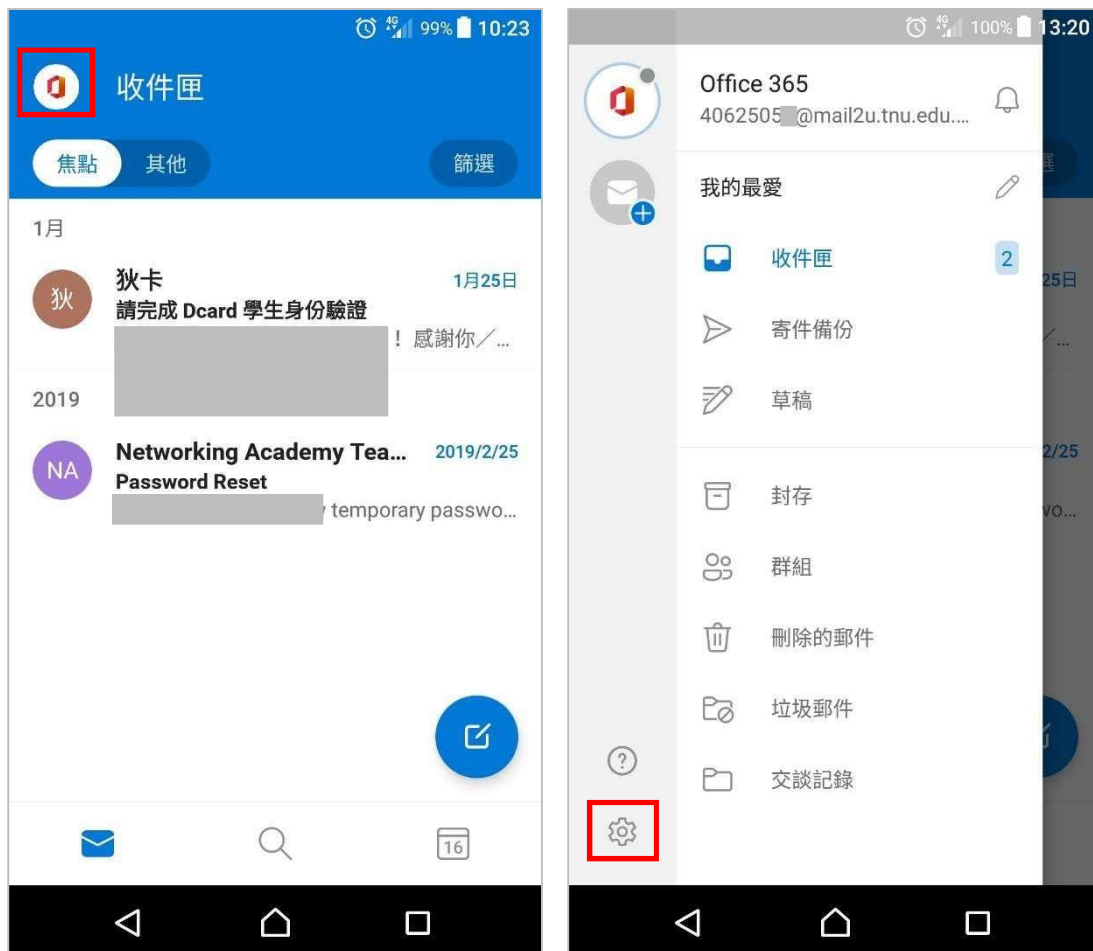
4G 99% 10:23

收件匣

焦點 其他 篩選

1月

狄 狄卡 1月25日
請完成 Dcard 學生身份驗證
！感謝你／...

2019

NA Networking Academy Tea... 2019/2/25
Password Reset
temporary passwo...

16

4G 100% 13:20

Office 365
4062505 @mail2u.tnu.edu....

我的最愛

收件匣 2

寄件備份

草稿

封存

群組

刪除的郵件

垃圾郵件

交談記錄

?